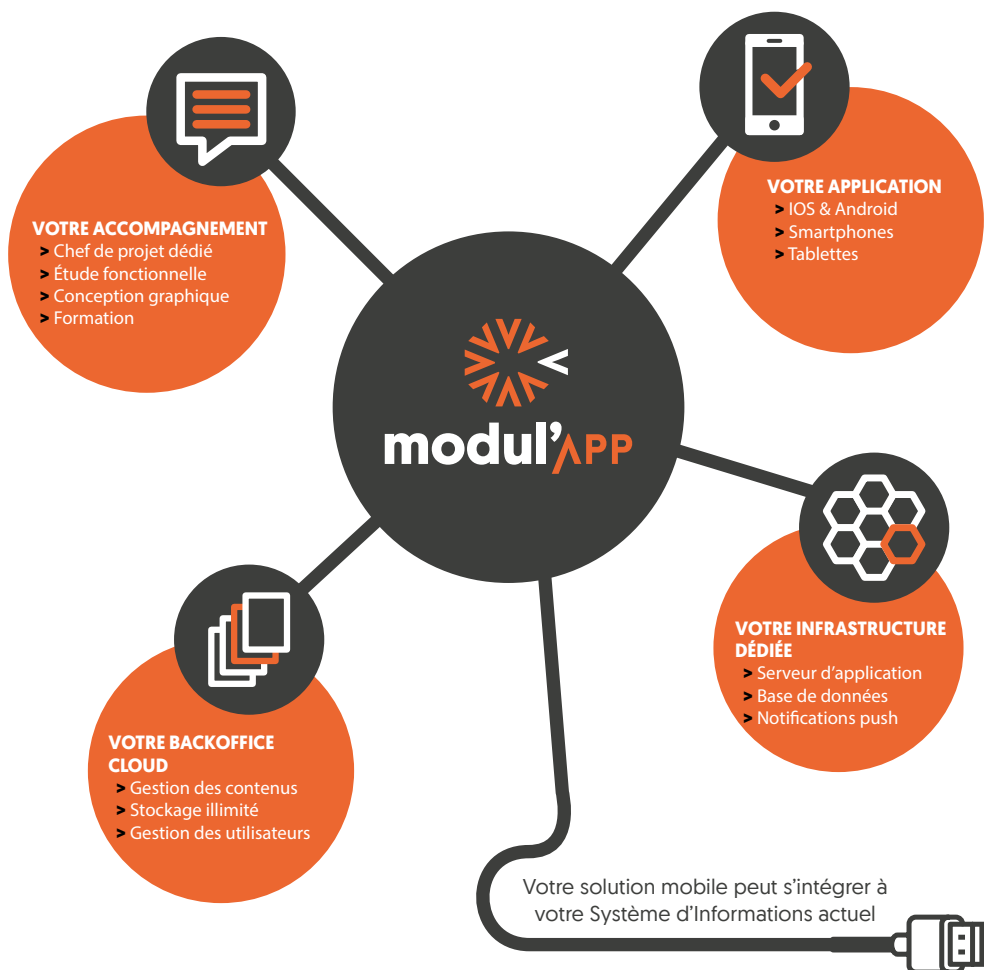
VOTRE ACCOMPAGNEMENT
> Chef de projet dédié
> Étude fonctionnelle
> Conception graphique
> Formation

VOTRE APPLICATION
> IOS & Android
> Smartphones
> Tablettes

modul'APP

VOTRE INFRASTRUCTURE DÉDIÉE
> Serveur d'application
> Base de données
> Notifications push

VOTRE BACKOFFICE CLOUD
> Gestion des contenus
> Stockage illimité
> Gestion des utilisateurs

Votre solution mobile peut s'intégrer à votre Système d'Informations actuel